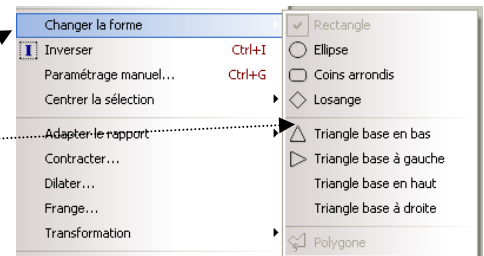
Changer la forme
Inverser Ctrl+I
Paramétrage manuel... Ctrl+G
Centrer la sélection
Adapter le rapport
Contracter...
Dilater...
Frange...
Transformation

Rectangle
Ellipse
Coins arrondis
Losange
Triangle base en bas
Triangle base à gauche
Triangle base en haut
Triangle base à droite
Polygone